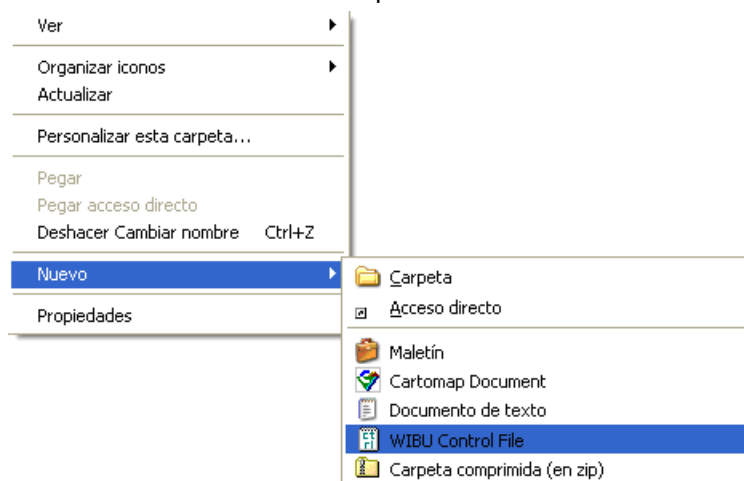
Ver
Organizar iconos
Actualizar
Personalizar esta carpeta...
Pegar
Pegar acceso directo
Deshacer Cambiar nombre Ctrl+Z
Nuevo
Propiedades

Carpeta
Acceso directo
Maletín
Cartomap Document
Documento de texto
WIBU Control File
Carpeta comprimida (en zip)